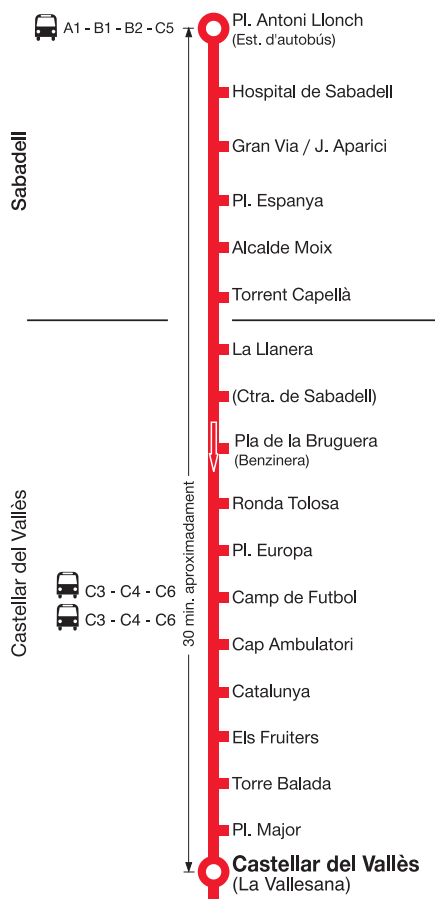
A1 - B1 - B2 - C5

Pl. Antoni Llonch
(Est. d'autobús)

Sabadell

Hospital de Sabadell

Gran Via / J. Aparici

Pl. Espanya

Alcalde Moix

Torrent Capellà

La Llanera

(Ctra. de Sabadell)

Pla de la Bruguera
(Benzinera)

Ronda Tolosa

Pl. Europa

Castellar del Vallès

C3 - C4 - C6
C3 - C4 - C6

30 min. aproximadament

Camp de Futbol

Cap Ambulatori

Catalunya

Els Fruiters

Torre Balada

Pl. Major

Castellar del Vallès
(La Vallesana)